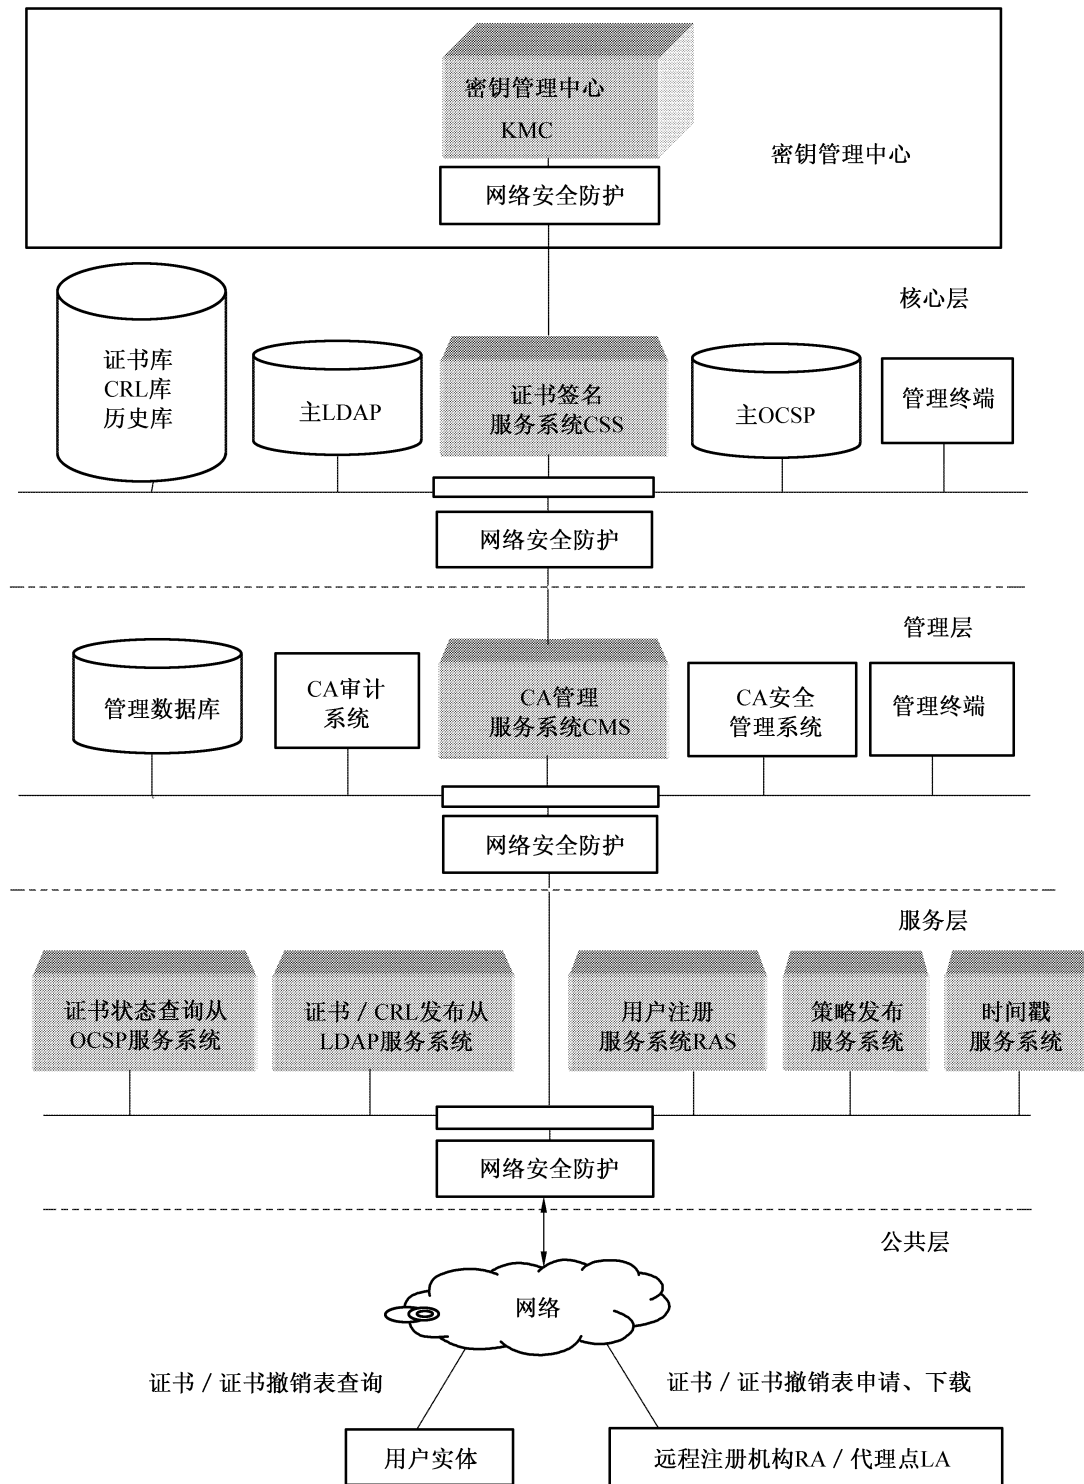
密钥管理中心
KMC
密钥管理中心
网络安全防护
核心层
证书库
CRL库
历史库
主LDAP
证书签名
服务系统CSS
主OCSP
管理终端
网络安全防护
管理层
管理数据库
CA审计
系统
CA管理
服务系统CMS
CA安全
管理系统
管理终端
网络安全防护
服务层
证书状态查询从
OCSP服务系统
证书／CRL发布从
LDAP服务系统
用户注册
服务系统RAS
策略发布
服务系统
时间戳
服务系统
网络安全防护
公共层
网络
证书／证书撤销表查询
证书／证书撤销表申请、下载
用户实体
远程注册机构RA／代理点LA